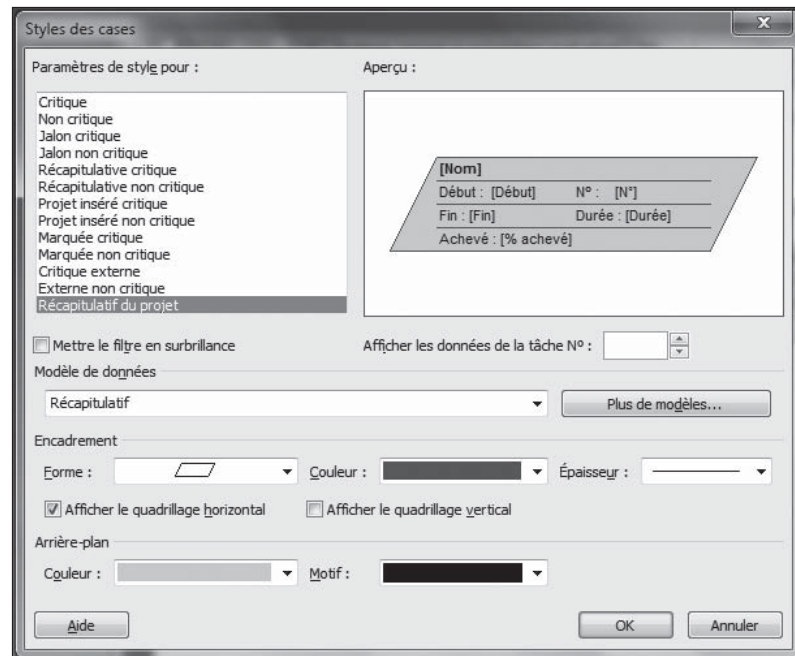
Styles des cases

Paramètres de style pour :

Critique
Non critique
Jalon critique
Jalon non critique
Récapitulative critique
Récapitulative non critique
Projet inséré critique
Projet inséré non critique
Marquée critique
Marquée non critique
Critique externe
Externe non critique
Récapitulatif du projet

Aperçu :

[Nom]
Début : [Début] N° : [N°]
Fin : [Fin] Durée : [Durée]
Achevé : [% achevé]

Mettre le filtre en surbrillance

Afficher les données de la tâche N° :

Modèle de données

Récapitulatif

Plus de modèles...

Encadrement

Forme :

Couleur :

Épaisseur :

Afficher le quadrillage horizontal

Afficher le quadrillage vertical

Arrière-plan

Couleur :

Motif :

Aide

OK

Annuler